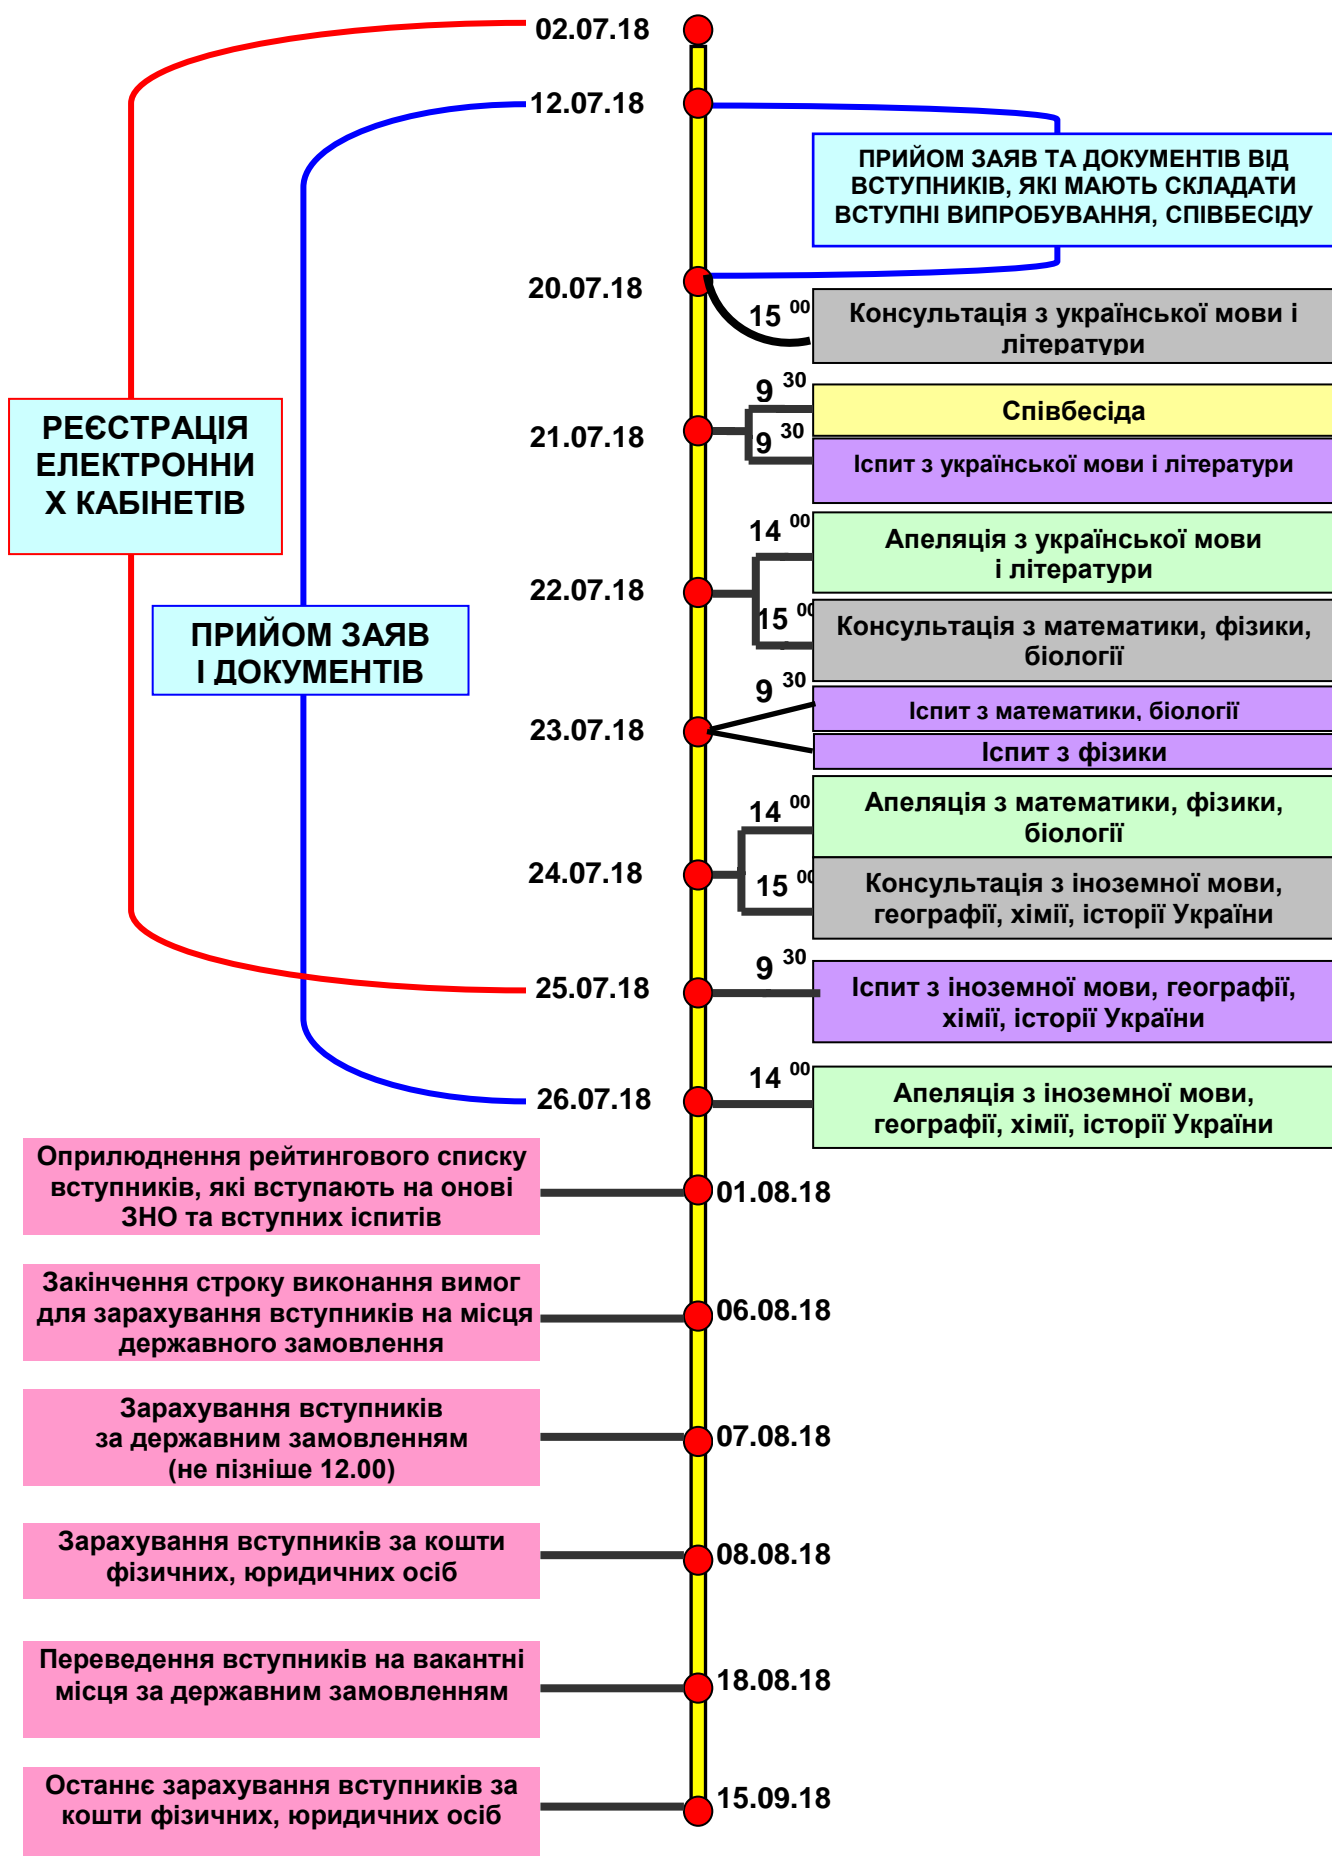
02.07.18

12.07.18

ПРИЙОМ ЗАЯВ ТА ДОКУМЕНТІВ ВІД ВСТУПНИКІВ, ЯКІ МАЮТЬ СКЛАДАТИ ВСТУПНІ ВИПРОБУВАННЯ, СПІВБЕСІДУ

20.07.18

$15^{00}$ Консультація з української мови і літератури

РЕЄСТРАЦІЯ ЕЛЕКТРОННИХ КАБІНЕТІВ

21.07.18

$9^{30}$ Співбесіда

$9^{30}$ Іспит з української мови і літератури

22.07.18

$14^{00}$ Апеляція з української мови і літератури

$15^{00}$ Консультація з математики, фізики, біології

ПРИЙОМ ЗАЯВ І ДОКУМЕНТІВ

23.07.18

$9^{30}$ Іспит з математики, біології

Іспит з фізики

24.07.18

$14^{00}$ Апеляція з математики, фізики, біології

$15^{00}$ Консультація з іноземної мови, географії, хімії, історії України

25.07.18

$9^{30}$ Іспит з іноземної мови, географії, хімії, історії України

26.07.18

$14^{00}$ Апеляція з іноземної мови, географії, хімії, історії України

Оприлюднення рейтингового списку вступників, які вступають на онові ЗНО та вступних іспитів 01.08.18

Закінчення строку виконання вимог для зарахування вступників на місця державного замовлення 06.08.18

Зарахування вступників за державним замовленням (не пізніше 12.00) 07.08.18

Зарахування вступників за кошти фізичних, юридичних осіб 08.08.18

Переведення вступників на вакантні місця за державним замовленням 18.08.18

Останнє зарахування вступників за кошти фізичних, юридичних осіб 15.09.18